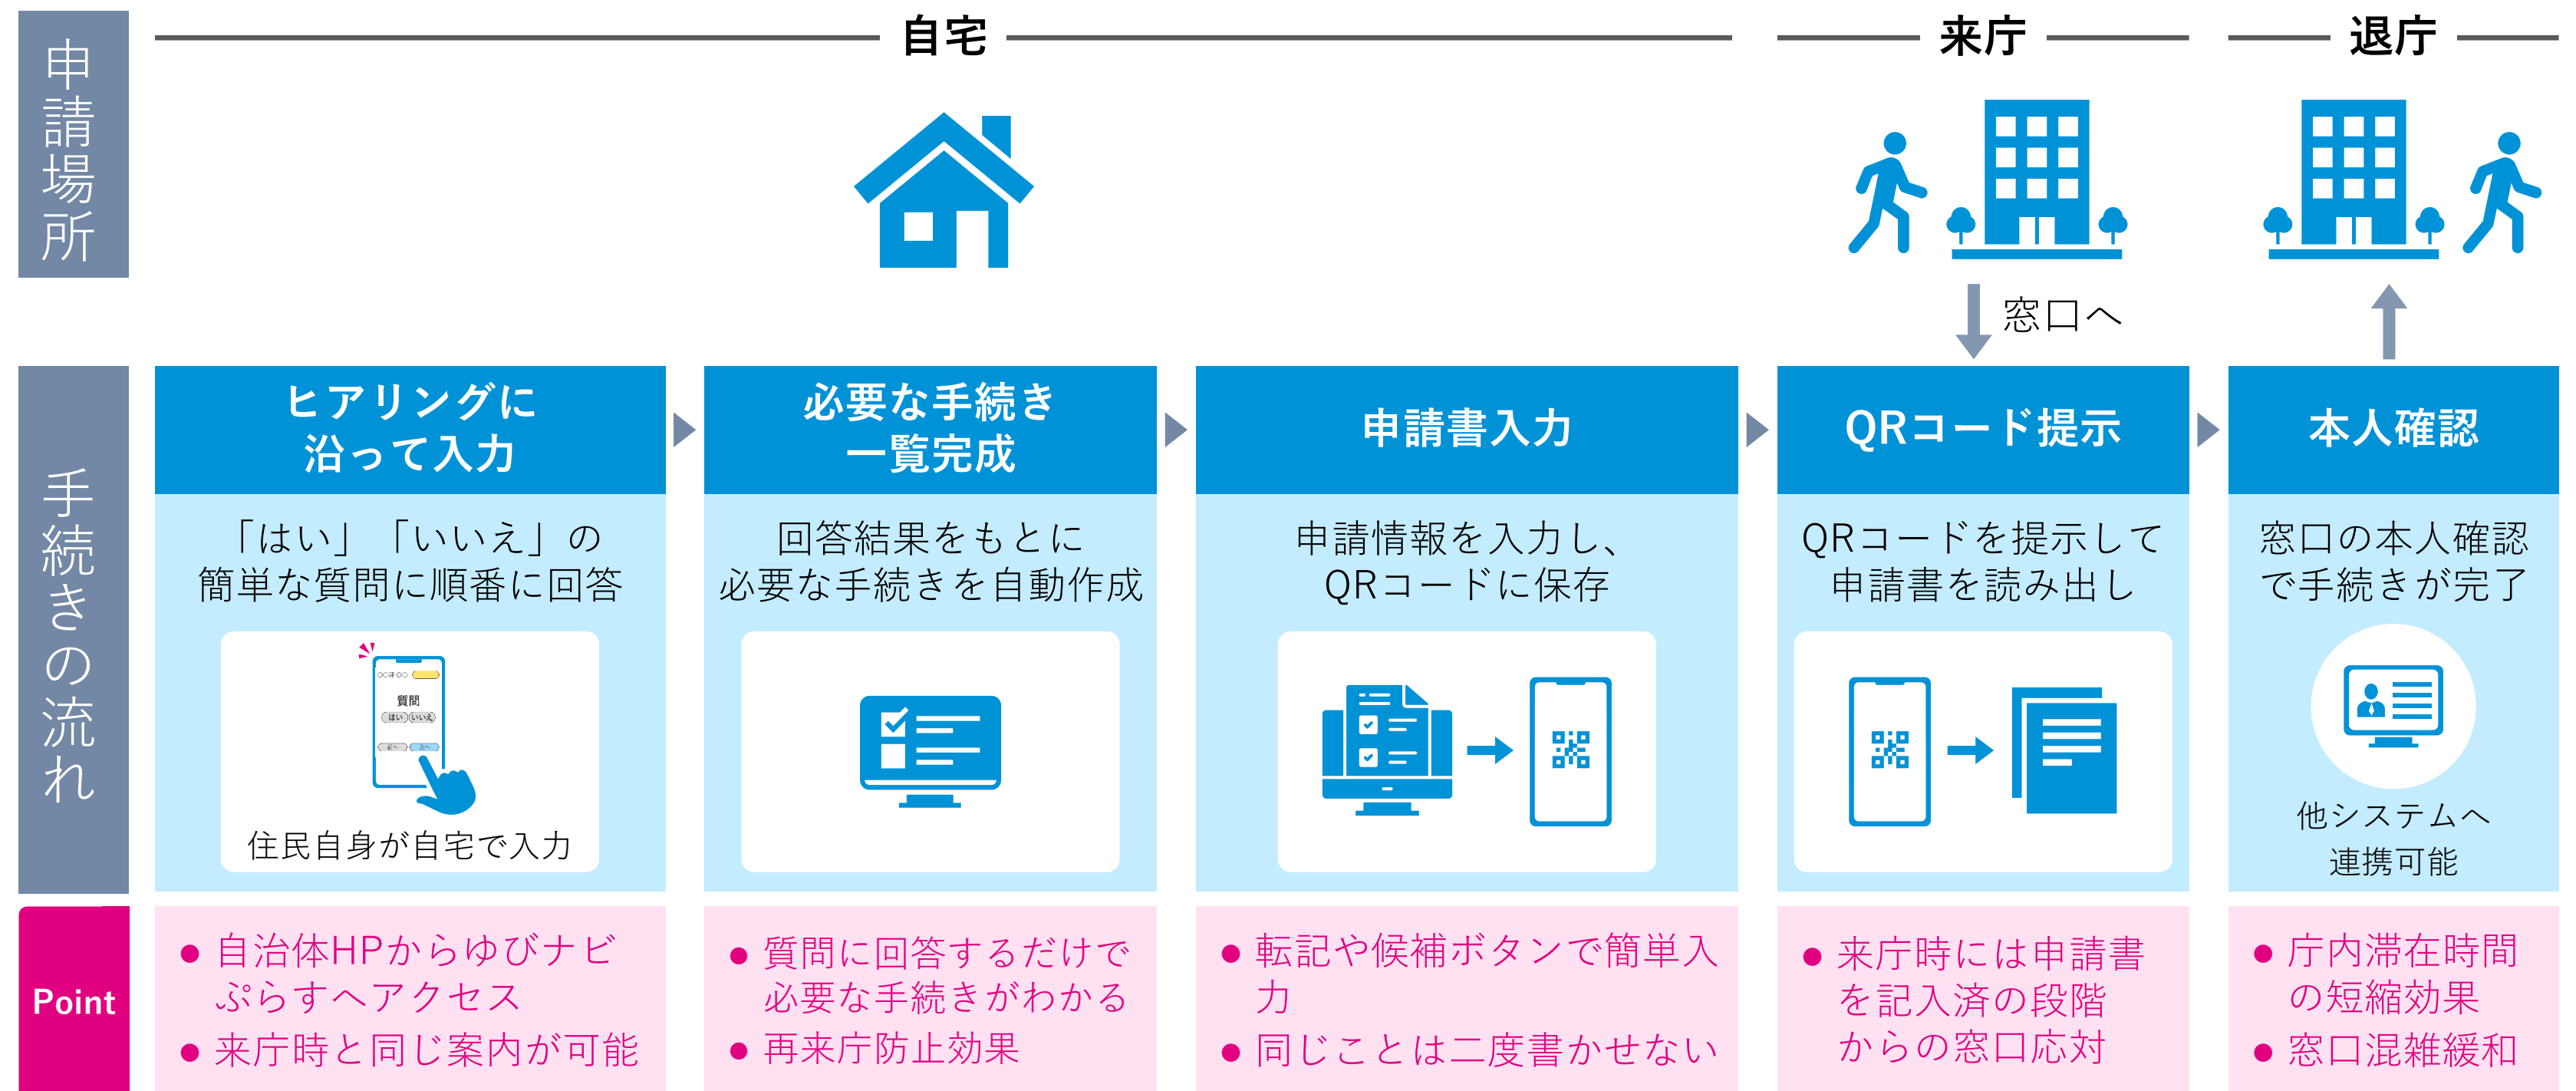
申請場所

自宅

来庁

退庁

窓口へ

手続きの流れ

ヒアリングに沿って入力

「はい」「いいえ」の簡単な質問に順番に回答

〇〇は〇〇
質問
はい いいえ

住民自身が自宅で入力

必要な手続き一覧完成

回答結果をもとに必要な手続きを自動作成

申請書入力

申請情報を入力し、QRコードに保存

QRコード提示

QRコードを提示して申請書を読み出し

本人確認

窓口の本人確認で手続きが完了

他システムへ連携可能

Point

● 自治体HPからゆびナビぷらすへアクセス
● 来庁時と同じ案内が可能

● 質問に回答するだけで必要な手続きがわかる
● 再来庁防止効果

● 転記や候補ボタンで簡単入力
● 同じことは二度書かせない

● 来庁時には申請書を記入済の段階からの窓口応対

● 庁内滞在時間の短縮効果
● 窓口混雑緩和